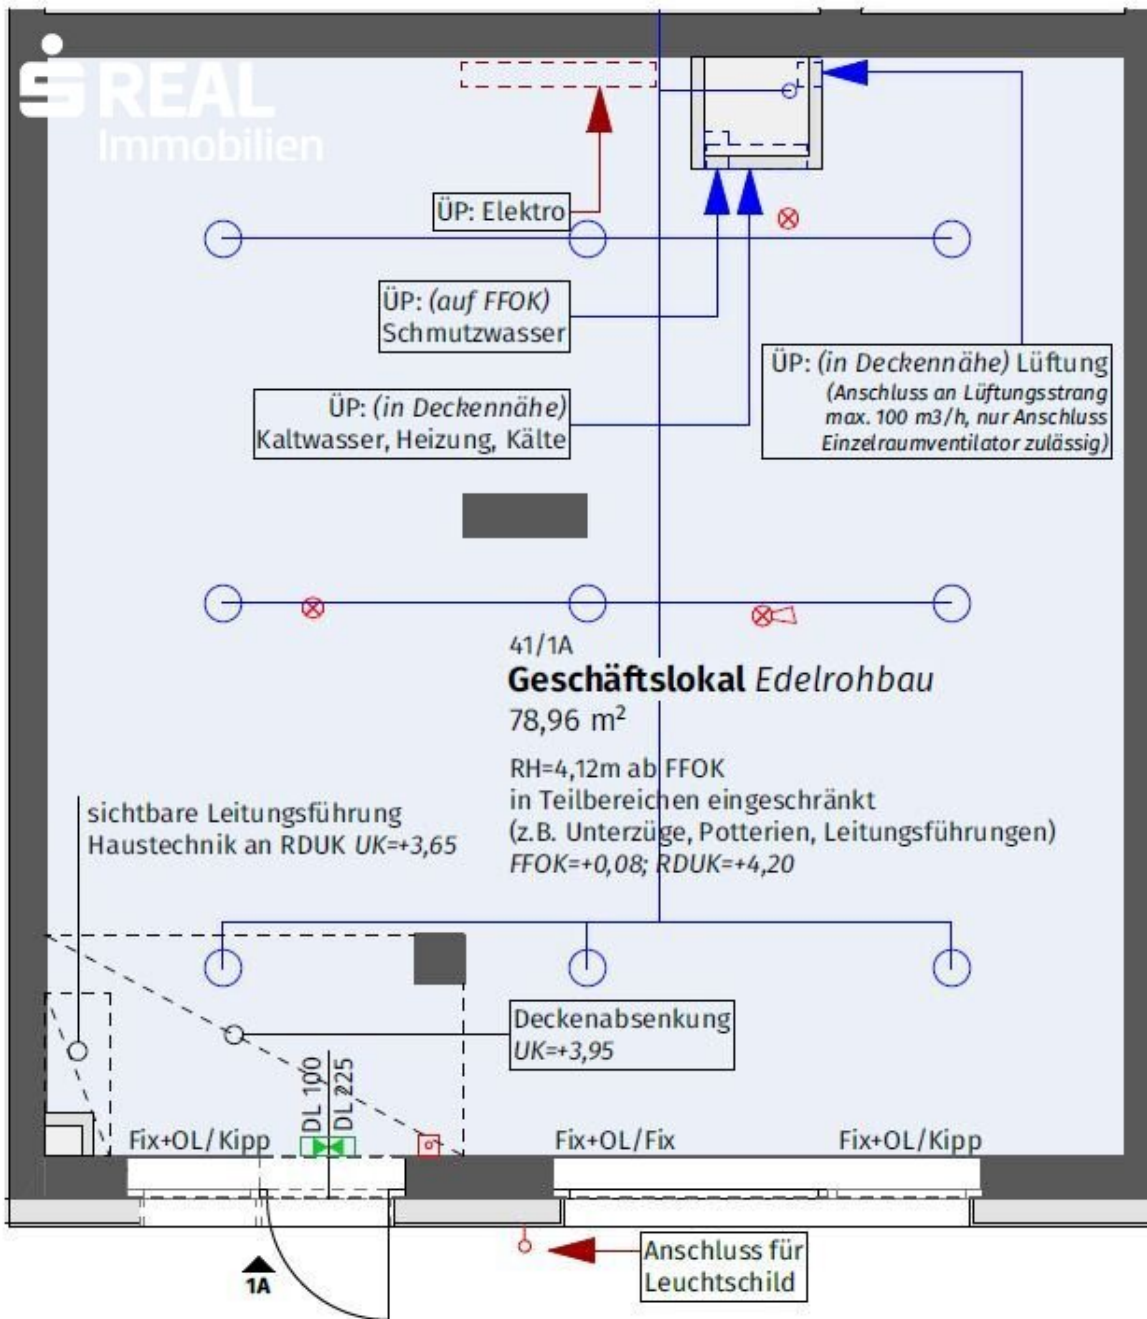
REAL Immobilien

ÜP: Elektro

ÜP: (auf FFOK) Schmutzwasser

ÜP: (in Deckennähe) Kaltwasser, Heizung, Kälte

ÜP: (in Deckennähe) Lüftung (Anschluss an Lüftungsstrang max. 100 m3/h, nur Anschluss Einzelraumventilator zulässig)

41/1A
**Geschäftslokal** Edelrohbau
78,96 m$^2$

RH=4,12m ab FFOK
in Teilbereichen eingeschränkt
(z.B. Unterzüge, Potterien, Leitungsführungen)
FFOK=+0,08; RDUK=+4,20

sichtbare Leitungsführung Haustechnik an RDUK UK=+3,65

Deckenabsenkung
UK=+3,95

DL 100
DL 225

Fix+OL/Kipp
Fix+OL/Fix
Fix+OL/Kipp

1A

Anschluss für Leuchtschild